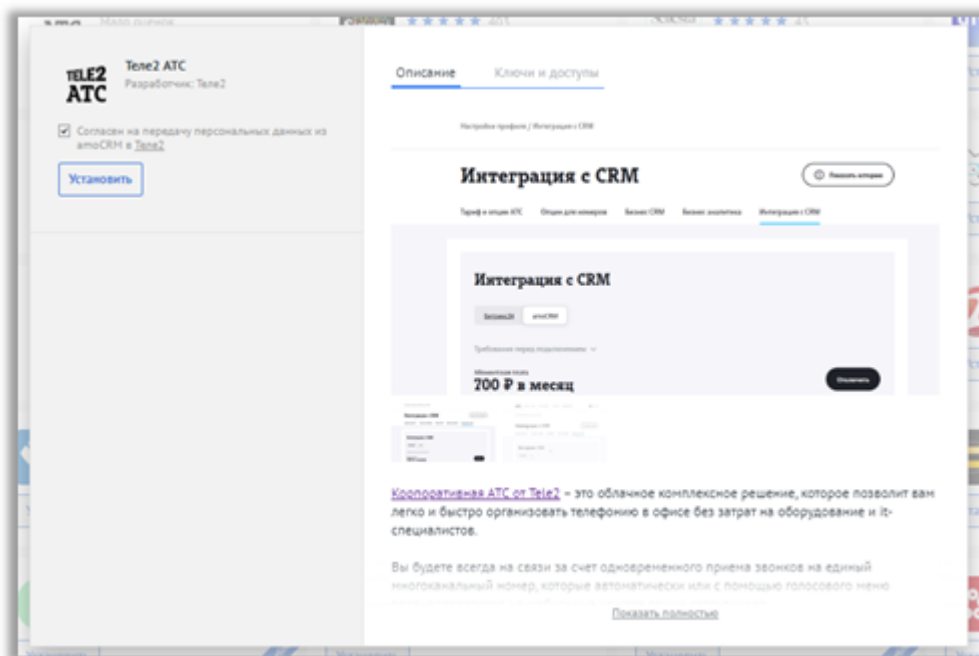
TELE2 АТС

Теле2 АТС
Разработчик: Теле2

Согласен на передачу персональных данных из amoCRM в Теле2

Установить

Описание
Ключи и доступы

Настройки профиля / Интеграция с CRM

Интеграция с CRM

Показать историю

Тариф и опции АТС
Опции для номеров
Бизнес CRM
Бизнес аналитика
Интеграция с CRM

Интеграция с CRM

Битрикс24
amoCRM

Требования перед подключением

Абонентская плата
200 ₽ в месяц

Отключить

Корпоративная АТС от Теле2 – это облачное комплексное решение, которое позволит вам легко и быстро организовать телефонию в офисе без затрат на оборудование и it-специалистов.

Вы будете всегда на связи за счет одновременного приема звонков на единый многоканальный номер, которые автоматически или с помощью голосового меню

Показать полностью